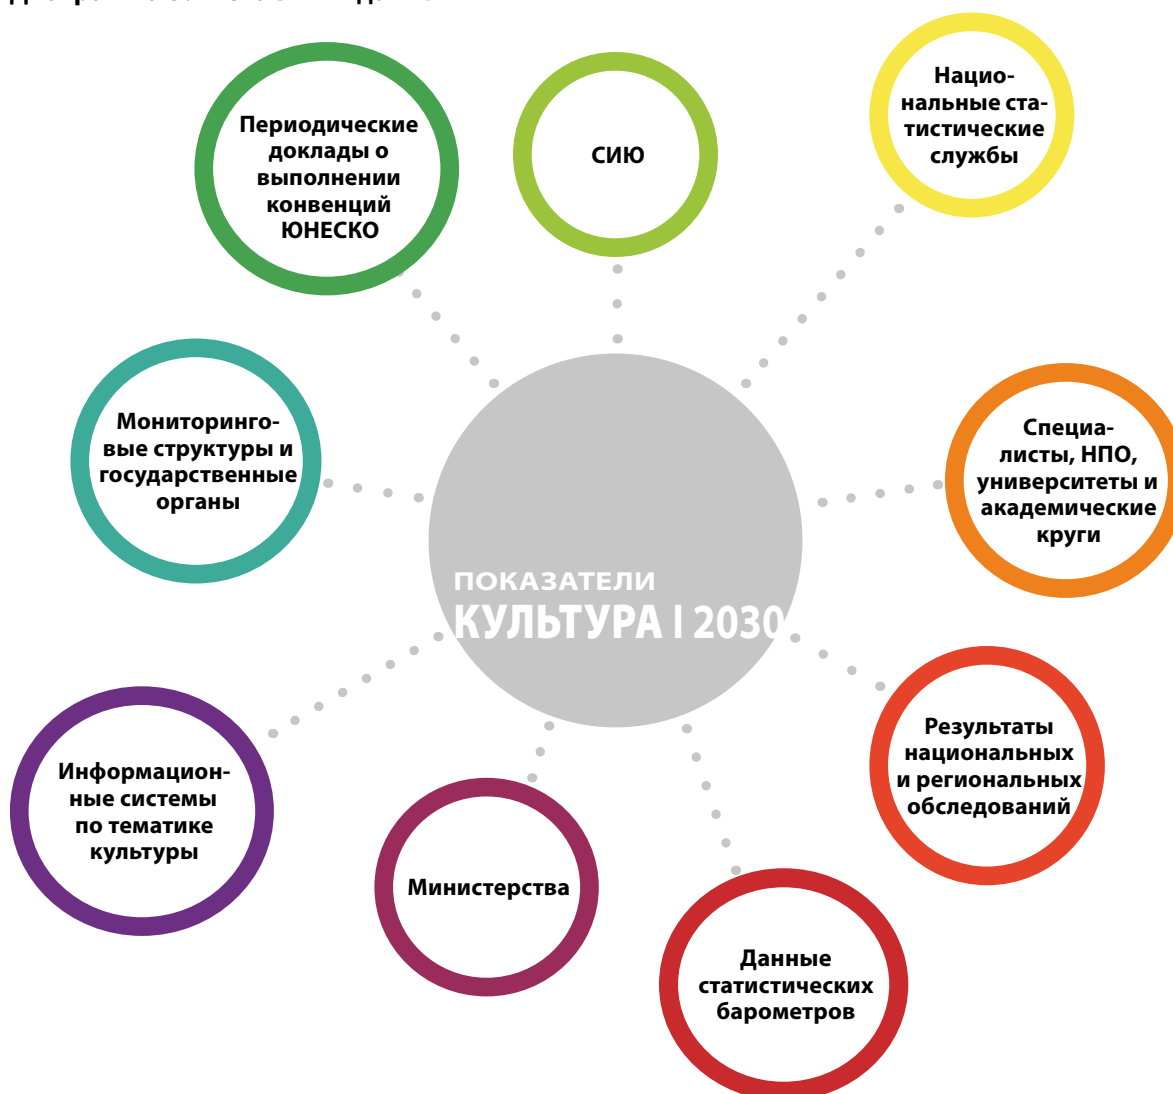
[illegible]

Периодические доклады о выполнении конвенций ЮНЕСКО

СИЮ

Национальные статистические службы

Мониторинговые структуры и государственные органы

ПОКАЗАТЕЛИ КУЛЬТУРА | 2030

Специалисты, НПО, университеты и академические круги

Информационные системы по тематике культуры

Министерства

Результаты национальных и региональных обследований

Данные статистических барометров